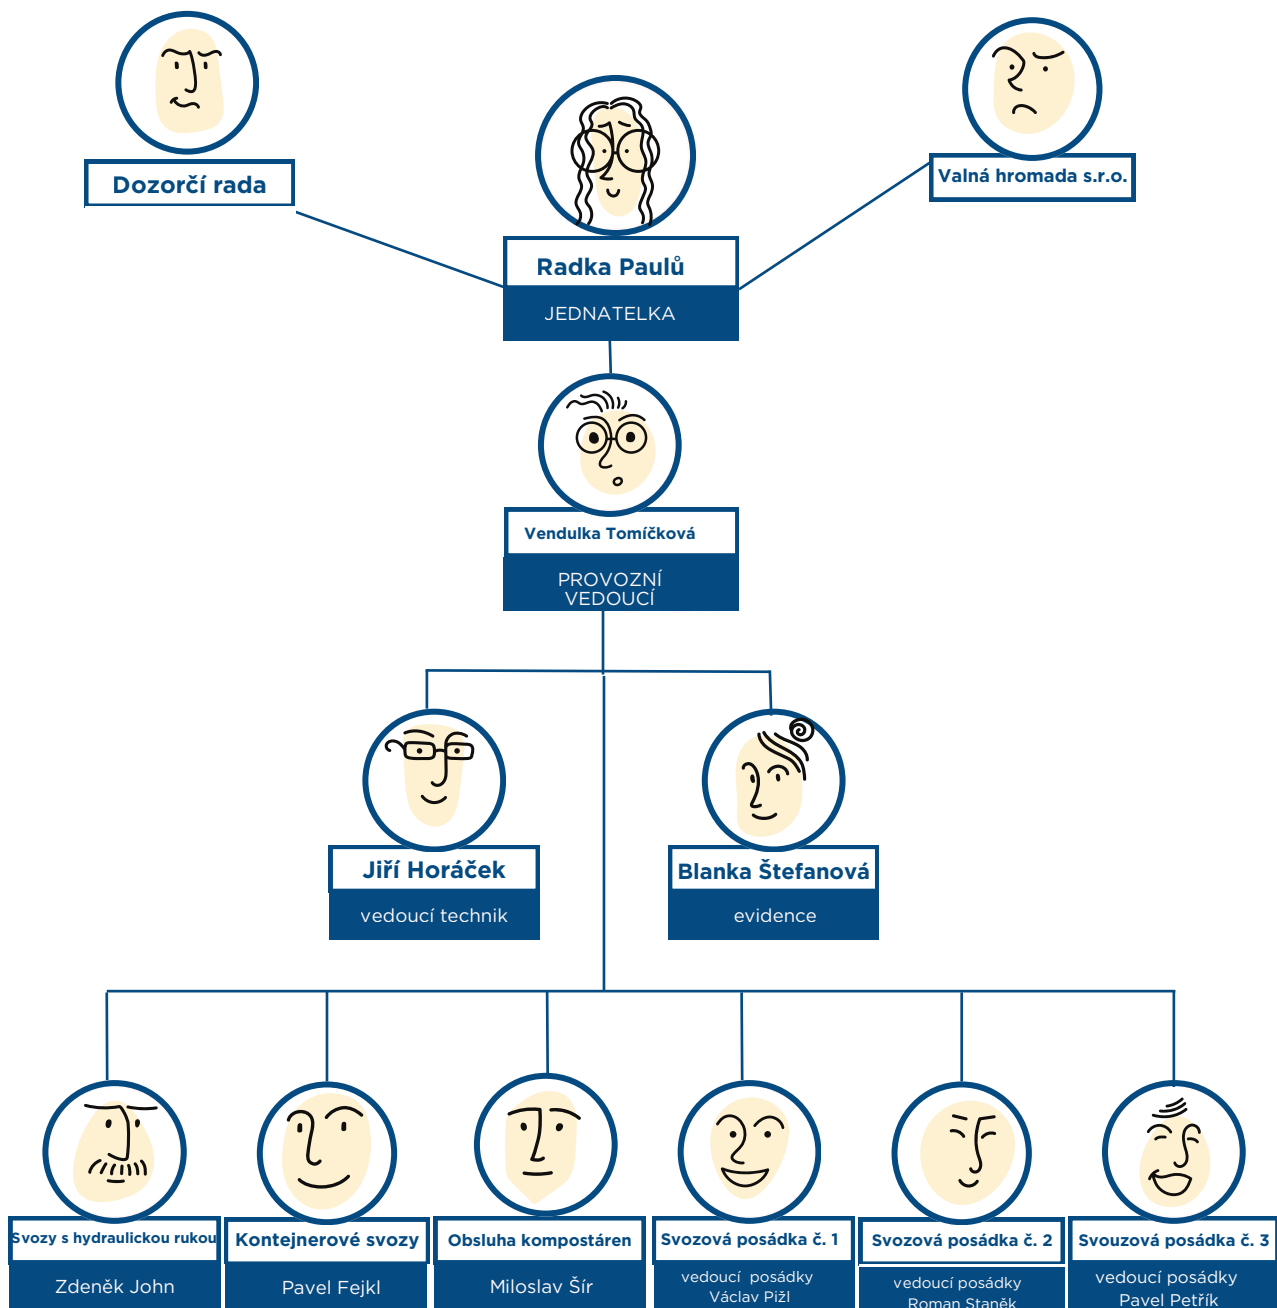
Dozorčí rada

Valná hromada s.r.o.

Radka Paulů
JEDNATELKA

Vendulka Tomíčková
PROVOZNÍ VEDOUCÍ

Jiří Horáček
vedoucí technik

Blanka Štefanová
evidence

Svozy s hydraulickou rukou
Zdeněk John

Kontejnerové svozy
Pavel Fejkl

Obsluha kompostáren
Miloslav Šír

Svozová posádka č. 1
vedoucí posádky
Václav Pižl

Svozová posádka č. 2
vedoucí posádky
Roman Staněk

Svouzová posádka č. 3
vedoucí posádky
Pavel Petřík